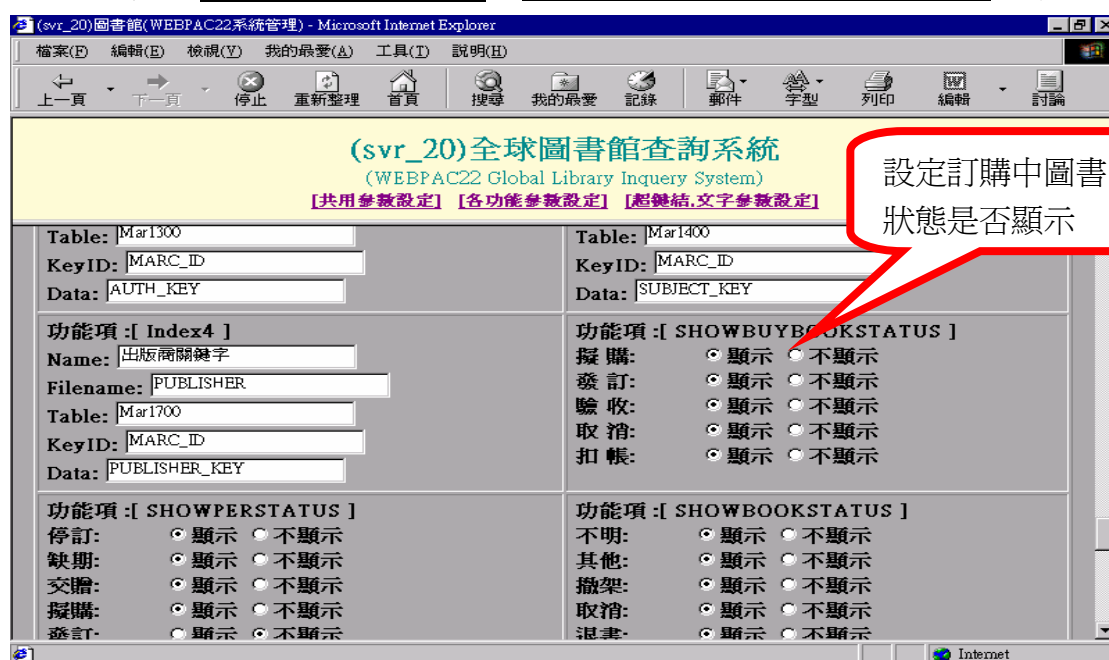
(svr_20)圖書館(WEBPAC22系統管理) - Microsoft Internet Explorer

檔案(F) 編輯(E) 檢視(V) 我的最愛(A) 工具(T) 說明(H)

上一頁 下一頁 停止 重新整理 首頁 搜尋 我的最愛 記錄 郵件 字型 列印 編輯 討論

(svr_20)全球圖書館查詢系統
(WEBPAC22 Global Library Inquery System)
[共用參數設定] [各功能參數設定] [超鏈結,文字參數設定]

設定訂購中圖書狀態是否顯示

Table: Mar1300
KeyID: MARC_ID
Data: AUTH_KEY

Table: Mar1400
KeyID: MARC_ID
Data: SUBJECT_KEY

功能項 :[ Index4 ]
Name: 出版商關鍵字
Filename: PUBLISHER
Table: Mar1700
KeyID: MARC_ID
Data: PUBLISHER_KEY

功能項 :[ SHOWBUYBOOKSTATUS ]
擬 購: 顯示 不顯示
發 訂: 顯示 不顯示
驗 收: 顯示 不顯示
取 消: 顯示 不顯示
扣 帳: 顯示 不顯示

功能項 :[ SHOWPERSTATUS ]
停訂: 顯示 不顯示
缺期: 顯示 不顯示
交贈: 顯示 不顯示
擬購: 顯示 不顯示
發訂: 顯示 不顯示

功能項 :[ SHOWBOOKSTATUS ]
不明: 顯示 不顯示
其他: 顯示 不顯示
撤架: 顯示 不顯示
取消: 顯示 不顯示
退書: 顯示 不顯示

Internet